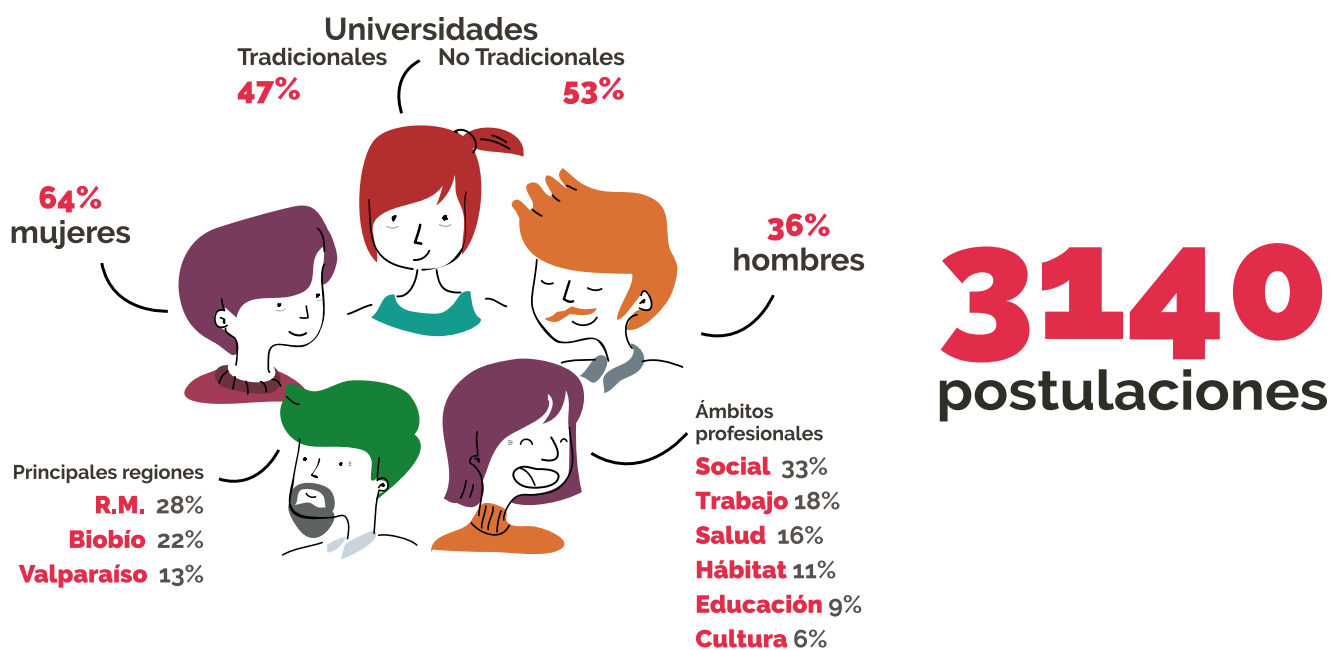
Universidades
Tradicionales
47%
No Tradicionales
53%

64%
mujeres

36%
hombres

3140
postulaciones

Principales regiones
R.M. 28%
Biobío 22%
Valparaíso 13%

Ámbitos profesionales
Social 33%
Trabajo 18%
Salud 16%
Hábitat 11%
Educación 9%
Cultura 6%